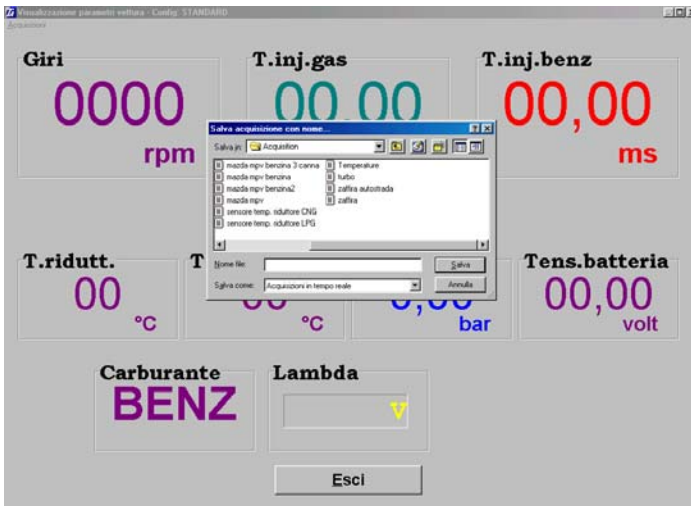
Visualizzazione parametri vettura - Config. STANDARD
Acquisizioni

Giri
0000
rpm

T.inj.gas
00,00

T.inj.benz
00,00
ms

Salva acquisizione con nome...
Salva in: Acquisition
mazda mpv benzina 3 canna
mazda mpv benzina
mazda mpv benzina2
mazda mpv
sensore temp. riduttore CNG
sensore temp. riduttore LPG
Temperature
turbo
zaffira autostrada
zaffira
Nome file:
Salva
Salva come: Acquisizioni in tempo reale
Annulla

T.ridutt.
00
°C

T
°C

bar

Tens.batteria
00,00
volt

Carburante
BENZ

Lambda
V

Esci